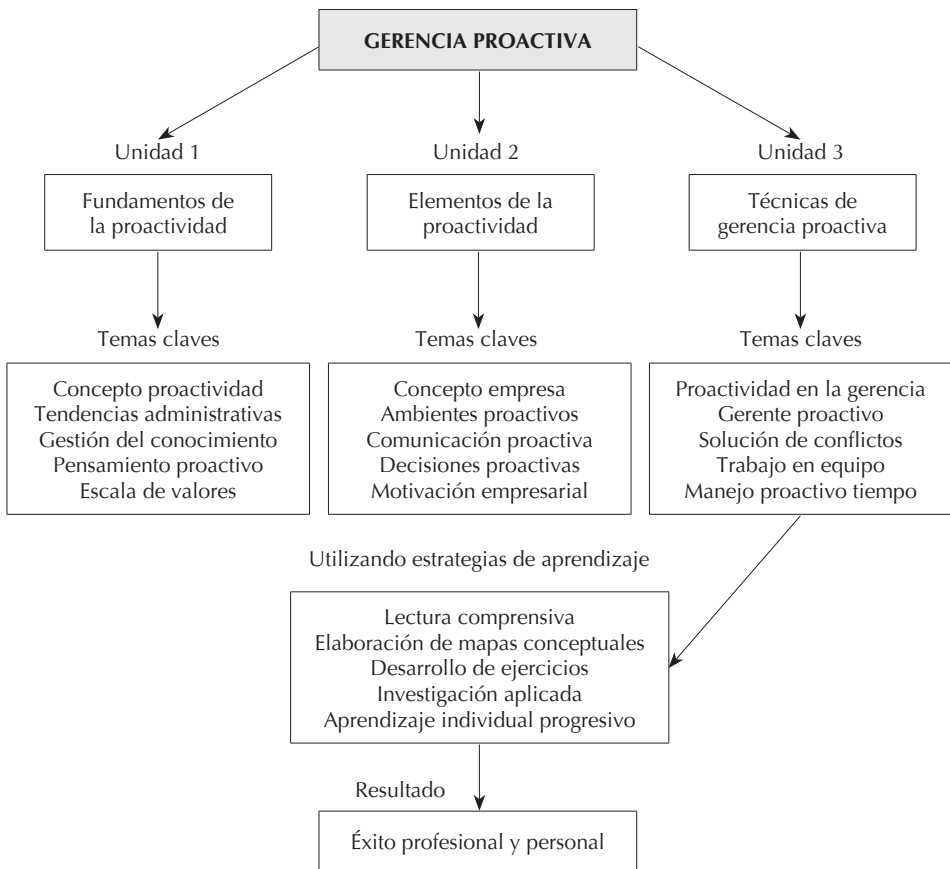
GERENCIA PROACTIVA

Unidad 1

Fundamentos de la proactividad

Temas claves

Concepto proactividad
Tendencias administrativas
Gestión del conocimiento
Pensamiento proactivo
Escala de valores

Unidad 2

Elementos de la proactividad

Temas claves

Concepto empresa
Ambientes proactivos
Comunicación proactiva
Decisiones proactivas
Motivación empresarial

Unidad 3

Técnicas de gerencia proactiva

Temas claves

Proactividad en la gerencia
Gerente proactivo
Solución de conflictos
Trabajo en equipo
Manejo proactivo tiempo

Utilizando estrategias de aprendizaje

Lectura comprensiva
Elaboración de mapas conceptuales
Desarrollo de ejercicios
Investigación aplicada
Aprendizaje individual progresivo

Resultado

Éxito profesional y personal